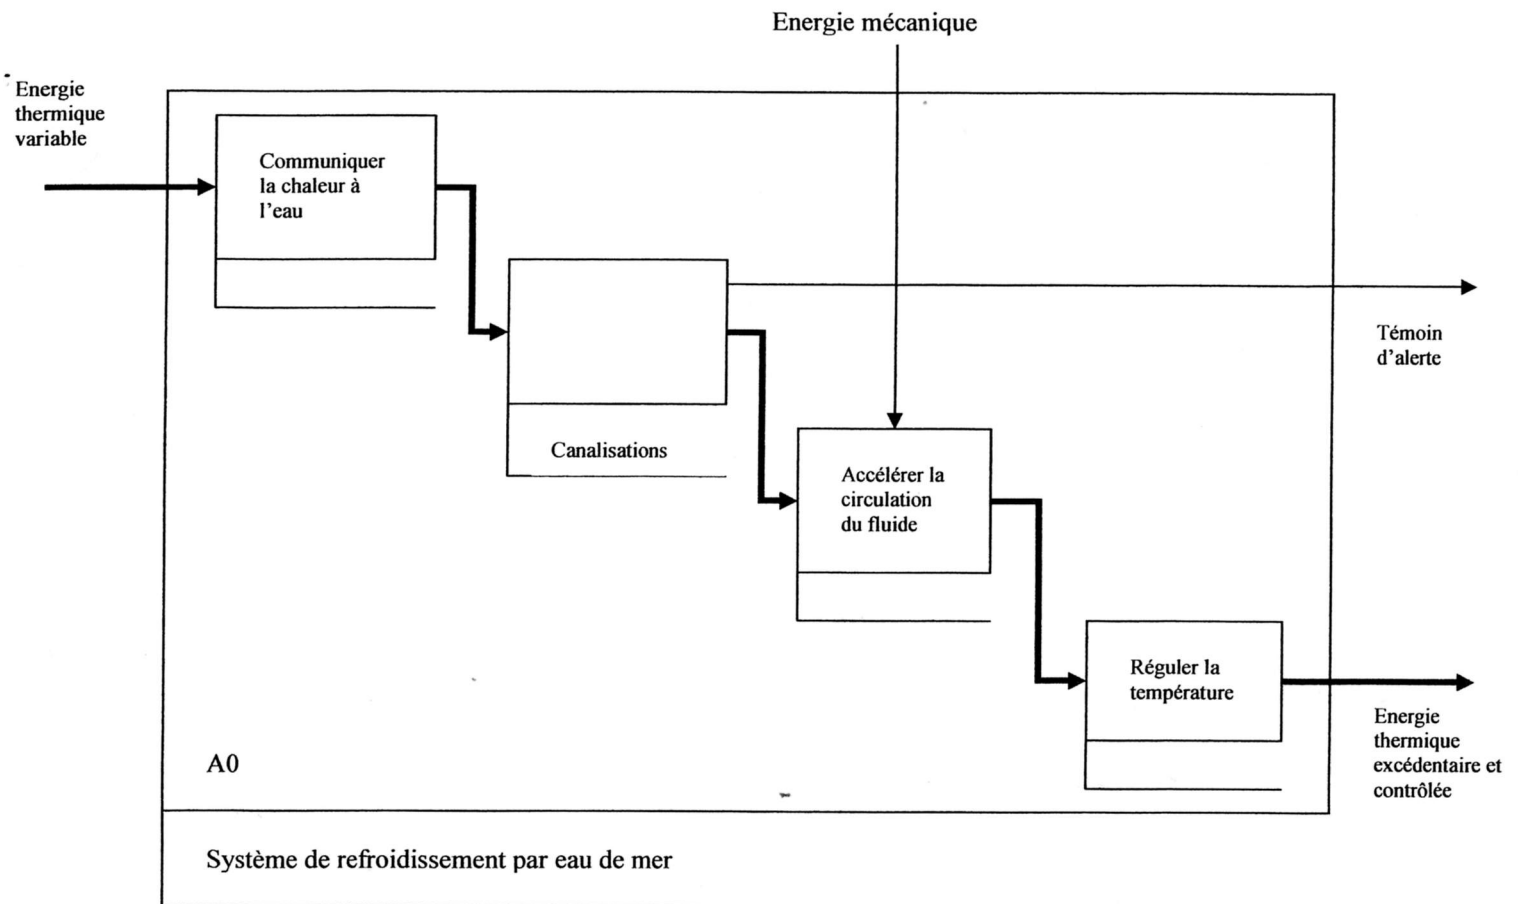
Energie mécanique

Energie thermique variable

Communiquer la chaleur à l'eau

Canalisations

Témoin d'alerte

Accélérer la circulation du fluide

Réguler la température

Energie thermique excédentaire et contrôlée

A0

Système de refroidissement par eau de mer